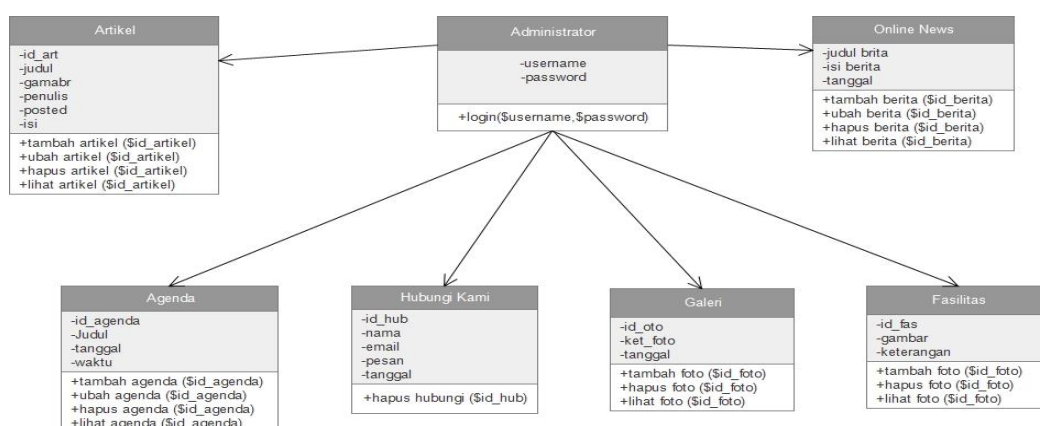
Artikel
-id_art
-judul
-gamabr
-penulis
-posted
-isi
+tambah artikel ($id_artikel)
+ubah artikel ($id_artikel)
+hapus artikel ($id_artikel)
+lihat artikel ($id_artikel)

Administrator
-username
-password
+login($username,$password)

Online News
-judul brita
-isi berita
-tanggal
+tambah berita ($id_berita)
+ubah berita ($id_berita)
+hapus berita ($id_berita)
+lihat berita ($id_berita)

Agenda
-id_agenda
-Judul
-tanggal
-waktu
+tambah agenda ($id_agenda)
+ubah agenda ($id_agenda)
+hapus agenda ($id_agenda)
+lihat agenda ($id_agenda)

Hubungi Kami
-id_hub
-nama
-email
-pesan
-tanggal
+hapus hubungi ($id_hub)

Galeri
-id_oto
-ket_foto
-tanggal
+tambah foto ($id_foto)
+hapus foto ($id_foto)
+lihat foto ($id_foto)

Fasilitas
-id_fas
-gambar
-keterangan
+tambah foto ($id_foto)
+hapus foto ($id_foto)
+lihat foto ($id_foto)